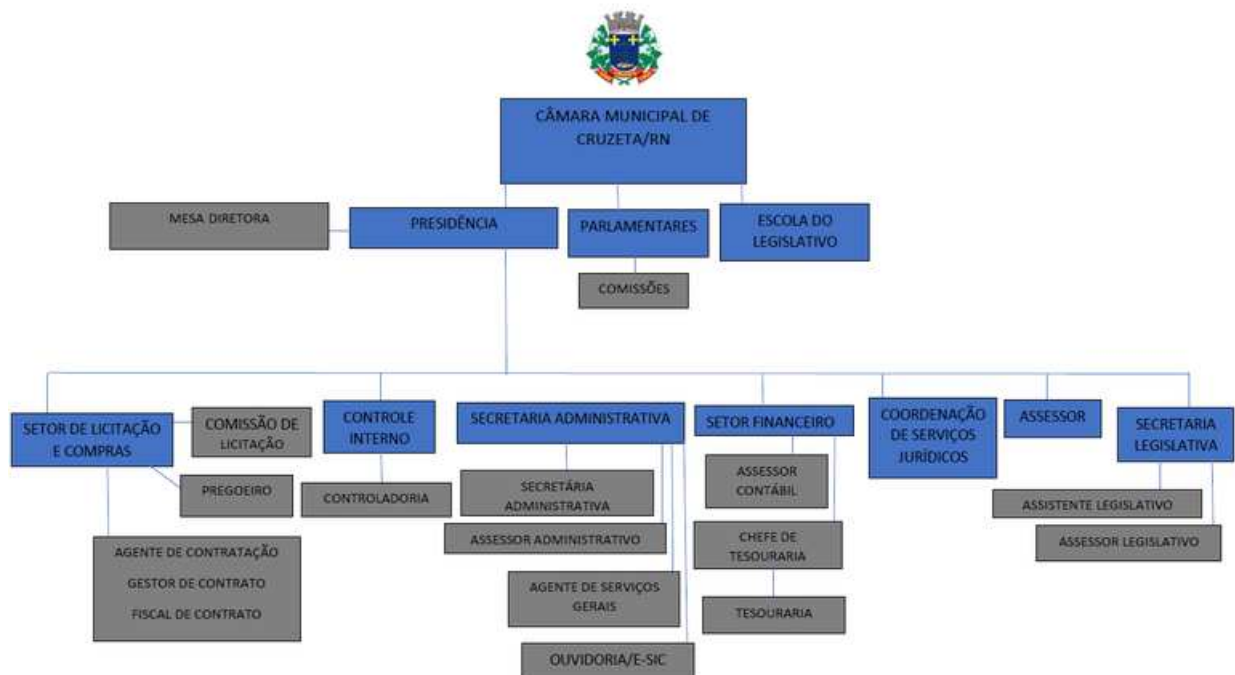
CÂMARA MUNICIPAL DE CRUZETA/RN

MESA DIRETORA

PRESIDÊNCIA

PARLAMENTARES

ESCOLA DO LEGISLATIVO

COMISSÕES

SETOR DE LICITAÇÃO E COMPRAS

COMISSÃO DE LICITAÇÃO

PREGOEIRO

AGENTE DE CONTRATAÇÃO

GESTOR DE CONTRATO

FISCAL DE CONTRATO

CONTROLE INTERNO

CONTROLADORIA

SECRETARIA ADMINISTRATIVA

SECRETÁRIA ADMINISTRATIVA

ASSESSOR ADMINISTRATIVO

AGENTE DE SERVIÇOS GERAIS

OUVIDORIA/E-SIC

SETOR FINANCEIRO

ASSESSOR CONTÁBIL

CHEFE DE TESOURARIA

TESOURARIA

COORDENAÇÃO DE SERVIÇOS JURÍDICOS

ASSESSOR

SECRETARIA LEGISLATIVA

ASSISTENTE LEGISLATIVO

ASSESSOR LEGISLATIVO